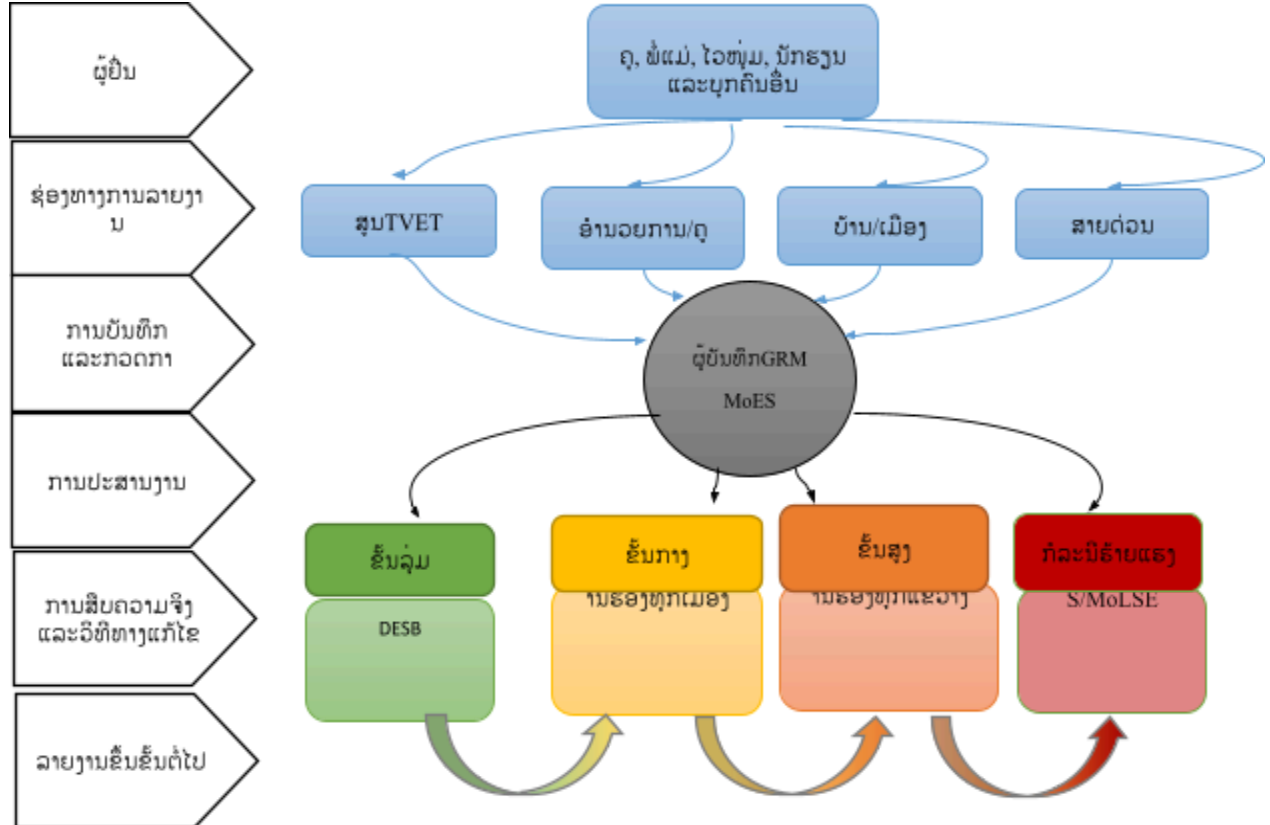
ຜູ້ປືນ

ຊ່ອງທາງການລາຍງານ

ການບັນທຶກ ແລະກອດກາ

ການປະສານງານ

ການສືບຄວາມຈິງ ແລະວິທີທາງແກ້ໄຂ

ລາຍງານຂຶ້ນຂັ້ນຕໍ່ໄປ

ຄູ, ພໍ່ແມ່, ໄວໜຸ່ມ, ນັກຮຽນ ແລະບຸກຄົນອື່ນ

ສູນTVET

ອຳນວຍການ/ຄູ

ບ້ານ/ເມືອງ

ສາຍດ່ວນ

ຜູ້ບັນທຶກGRM

MoES

ຂັ້ນລຸ່ມ

DESB

ຂັ້ນກາງ

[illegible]

ຂັ້ນສູງ

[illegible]

ກົລະນີຮ້າຍແຮງ

S/MoLSE